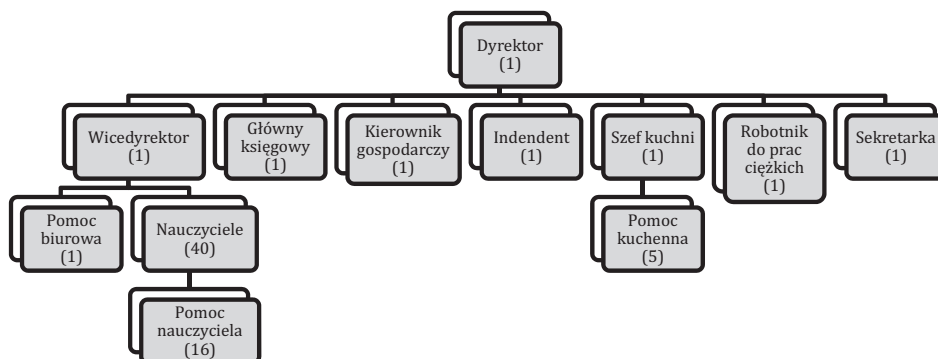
Dyrektor (1)

Wicedyrektor (1)

Główny księgowy (1)

Kierownik gospodarczy (1)

Indendent (1)

Szef kuchni (1)

Robotnik do prac ciężkich (1)

Sekretarka (1)

Pomoc biurowa (1)

Nauczyciele (40)

Pomoc kuchenna (5)

Pomoc nauczyciela (16)